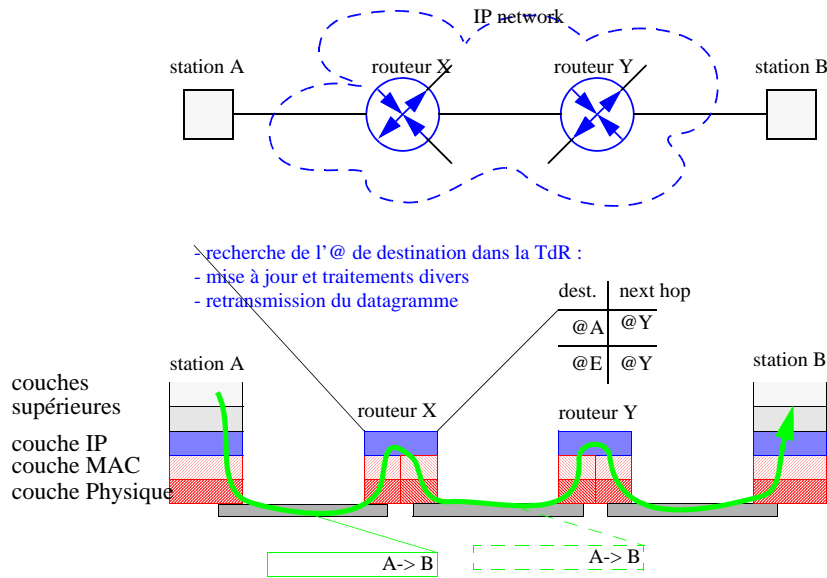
IP network

station A

routeur X

routeur Y

station B

- recherche de l'@ de destination dans la TdR :
- mise à jour et traitements divers
- retransmission du datagramme

| dest. | next hop |
|---|---|
| @A | @Y |
| @E | @Y |

station A

station B

couches supérieures

couche IP

couche MAC

couche Physique

routeur X

routeur Y

A-> B

A-> B